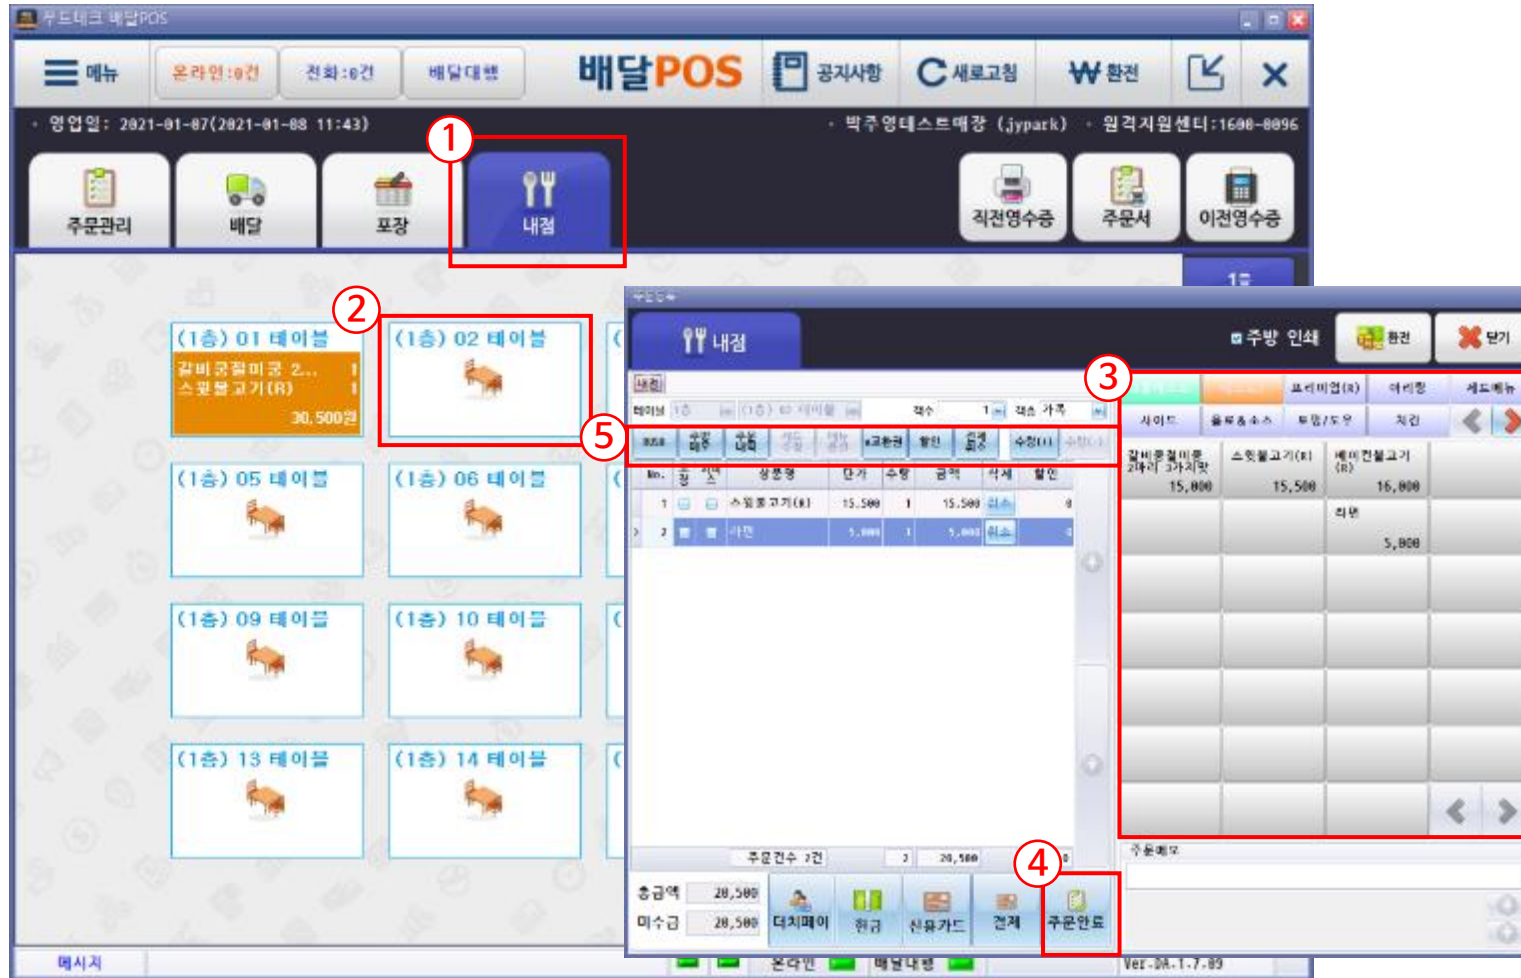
푸드테크 배달POS

메뉴 온라인:0건 전화:0건 배달대행 배달POS 공지사항 새로고침 환전

· 영업일: 2021-01-07(2021-01-08 11:43) · 박주영테스트매장 (jypark) · 원격지원센터:1600-8096

주문관리 배달 포장 내점 직전영수증 주문서 이전영수증

1 2 3 4 5

1층

(1층) 01 테이블
갈비곰칠미쿵 2... 1
스윗불고기(R) 1
30,500원

(1층) 02 테이블

(1층) 05 테이블

(1층) 06 테이블

(1층) 09 테이블

(1층) 10 테이블

(1층) 13 테이블

(1층) 14 테이블

내점

주방 인쇄 환전 닫기

테이블 1층 (1층) 02 테이블 객수 1 객층 가족

| No. | | | 상품명 | 단가 | 수량 | 금액 | 삭제 | 할인 |
|---|---|---|---|---|---|---|---|---|
| 1 | | | 스윗불고기(R) | 15,500 | 1 | 15,500 | 취소 | 0 |
| 2 | | | 라면 | 5,000 | 1 | 5,000 | 취소 | |

프리미엄(R) 야리랑 세트메뉴
사이드 음료&소스 토핑/도우 치킨

갈비곰칠미쿵 2마리 3가지맛 15,000
스윗불고기(R) 15,500
베이컨불고기(R) 16,000
라면 5,000

주문건수 2건 2 20,500

총금액 20,500
미수금 20,500

더치페이 현금 신용카드 결제 주문완료

주문메모

메시지 온라인 배달대행 Ver-DA.1.7.09